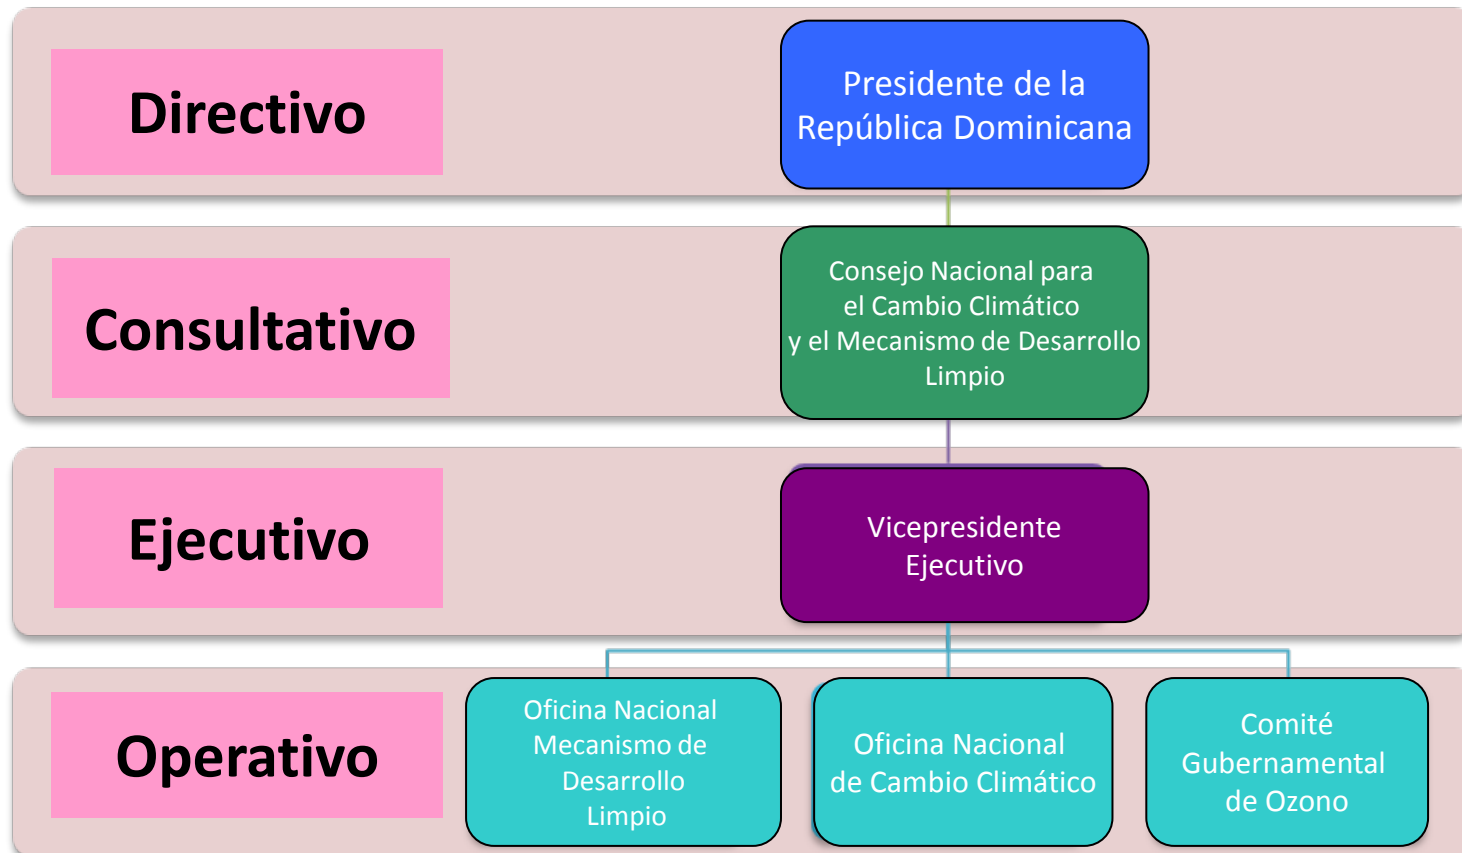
Directivo

Presidente de la República Dominicana

Consultativo

Consejo Nacional para el Cambio Climático y el Mecanismo de Desarrollo Limpio

Ejecutivo

Vicepresidente Ejecutivo

Operativo

Oficina Nacional Mecanismo de Desarrollo Limpio

Oficina Nacional de Cambio Climático

Comité Gubernamental de Ozono